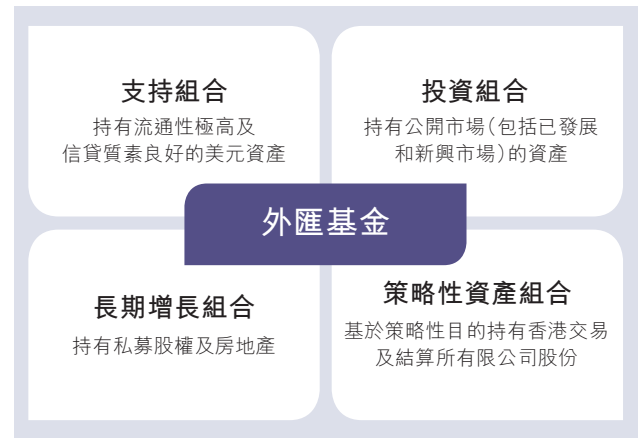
支持組合

持有流通性極高及信貸質素良好的美元資產

投資組合

持有公開市場(包括已發展和新興市場)的資產

外匯基金

長期增長組合

持有私募股權及房地產

策略性資產組合

基於策略性目的持有香港交易及結算所有限公司股份